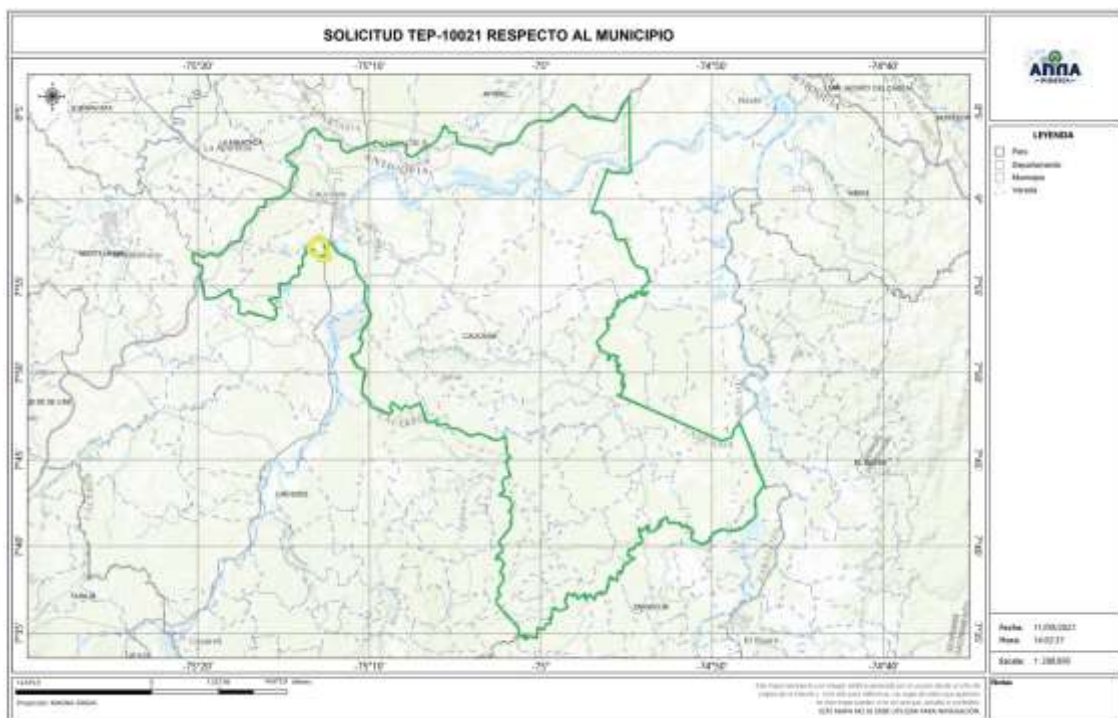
SOLICITUD TEP-10021 RESPECTO AL MUNICIPIO

-75°20'
-75°10'
-75°
-74°50'
-74°40'

8°
8°
7°55'
7°55'
7°50'
7°50'
7°45'
7°45'
7°40'
7°40'
7°35'
7°35'

-75°20'
-75°10'
-75°
-74°50'
-74°40'

ANTIOQUIA
CAUCASIA
CÁCERES
ZARAGOZA
NECHÍ
EL BAGRE
El Bagre

ANNA MINERÍA

LEYENDA
País
Departamento
Municipio
Vereda

Fecha: 11/05/2021
Hora: 14:02:21

Escala: 1:288,000

Notas

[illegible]